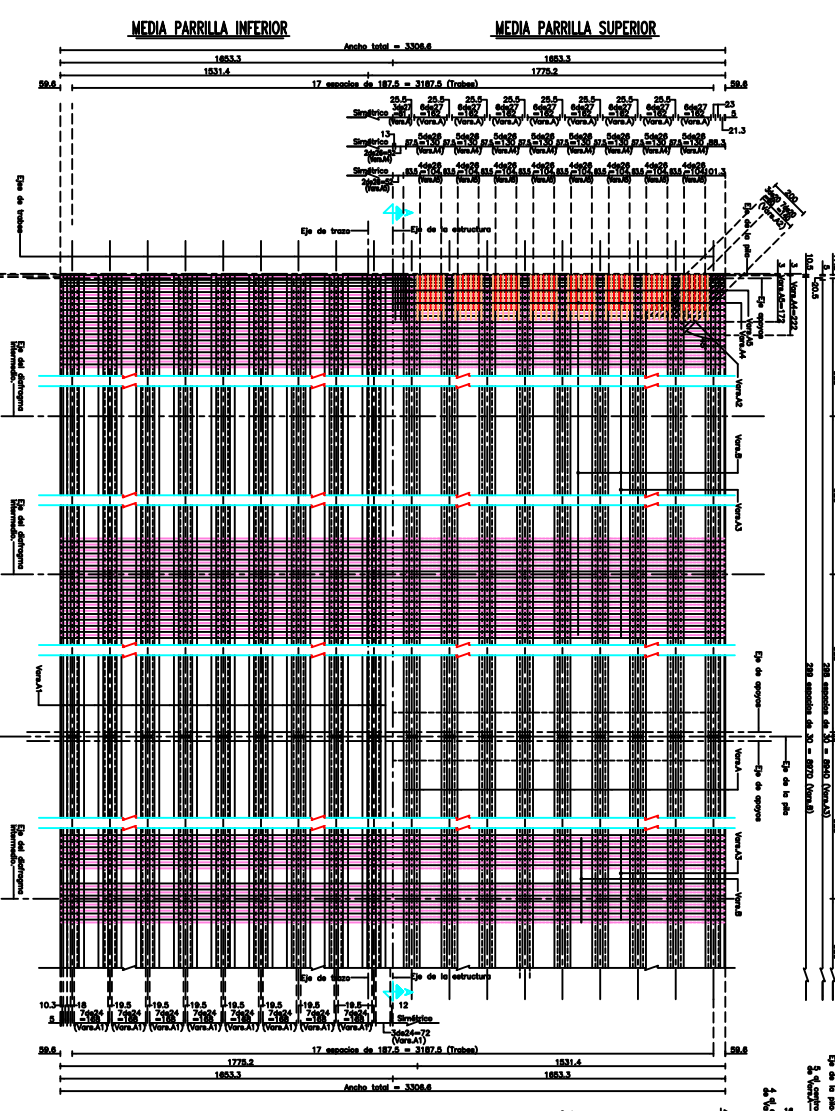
MEDIA PARRILLA INFERIOR

MEDIA PARRILLA SUPERIOR

Ancho total = 3306.6

1653.3

1653.3

1531.4

1775.2

59.6

17 espacios de 187.5 = 3187.5 (Trabes)

59.6

25.5 3de27 =81 (Vars.A1)

25.5 6de27 =162 (Vars.A1)

23

5

21.3

Simétrico

13 3de26 =78 (Vars.M)

5de26 =130 (Vars.M)

Simétrico

2de26 =52 (Vars.B)

4de26 =104 (Vars.B)

Eje de trabes

Eje de trazo

Eje de la estructura

Eje de la pila

Eje de apoyos

Vars.A5

Vars.A4

Vars.A2

Vars.B

Vars.A3

Eje del diafragma intermedio.

Eje del diafragma intermedio.

Eje del diafragma intermedio.

Vars.A1

Eje de apoyos

Vars.A

Eje de apoyos

Eje de la pila

298 espacios de 30 = 8940 (Vars.A3)

299 espacios de 30 = 8970 (Vars.B)

Vars.A3

Vars.B

Eje de trazo

Eje de la estructura

10.3

18

5

7de24 =168 (Vars.A1)

19.5

12

Simétrico

3de24=72 (Vars.A1)

59.6

17 espacios de 187.5 = 3187.5 (Trabes)

59.6

1775.2

1531.4

1653.3

1653.3

Ancho total = 3306.6